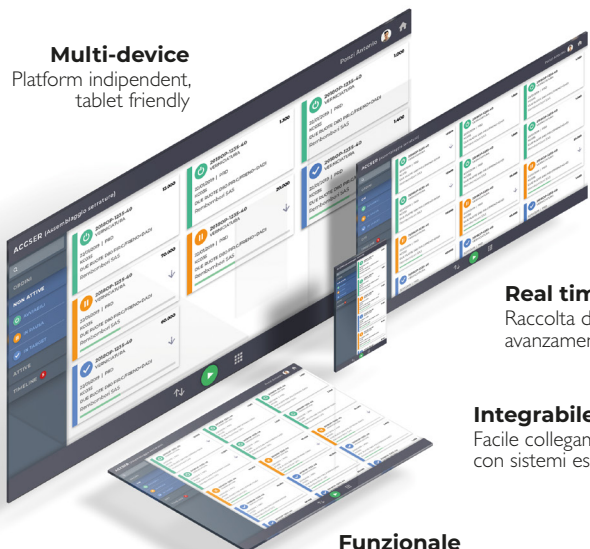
Multi-device
Platform indipendent, tablet friendly

Real tim
Raccolta d
avanzamen

Integrabile
Facile collegan
con sistemi es

Funzionale

ACCSER (Assemblaggio serrature)

Ponzi Antonio

ORDINI
NON ATTIVE
ATTIVE
TIMELINE

20180P-1235-40
VERNICIATURA
20/02/2019 | PRD
KOSS
DUE BUSTE DAL FRUZZOLO AGLIO 5
Bambolini SAS

20180P-1235-40
VERNICIATURA
20/02/2019 | PRD
DUE BUSTE DAL FRUZZOLO AGLIO 5
Bambolini SAS

20180P-1235-40
20/02/2019 | PRD
KOSS
DUE BUSTE DAL FRUZZOLO AGLIO 5
Bambolini SAS

20180P-1235-40
VERNICIATURA
20/02/2019 | PRD
DUE BUSTE DAL FRUZZOLO AGLIO 5
Bambolini SAS

20180P-1235-40
VERNICIATURA
20/02/2019 | PRD
DUE BUSTE DAL FRUZZOLO AGLIO 5
Bambolini SAS

20180P-1235-40
VERNICIATURA
20/02/2019 | PRD
DUE BUSTE DAL FRUZZOLO AGLIO 5
Bambolini SAS

20180P-1235-40
VERNICIATURA
20/02/2019 | PRD
DUE BUSTE DAL FRUZZOLO AGLIO 5
Bambolini SAS

12,000
70,000
60,000
1,500
20,000
1,000
1,400